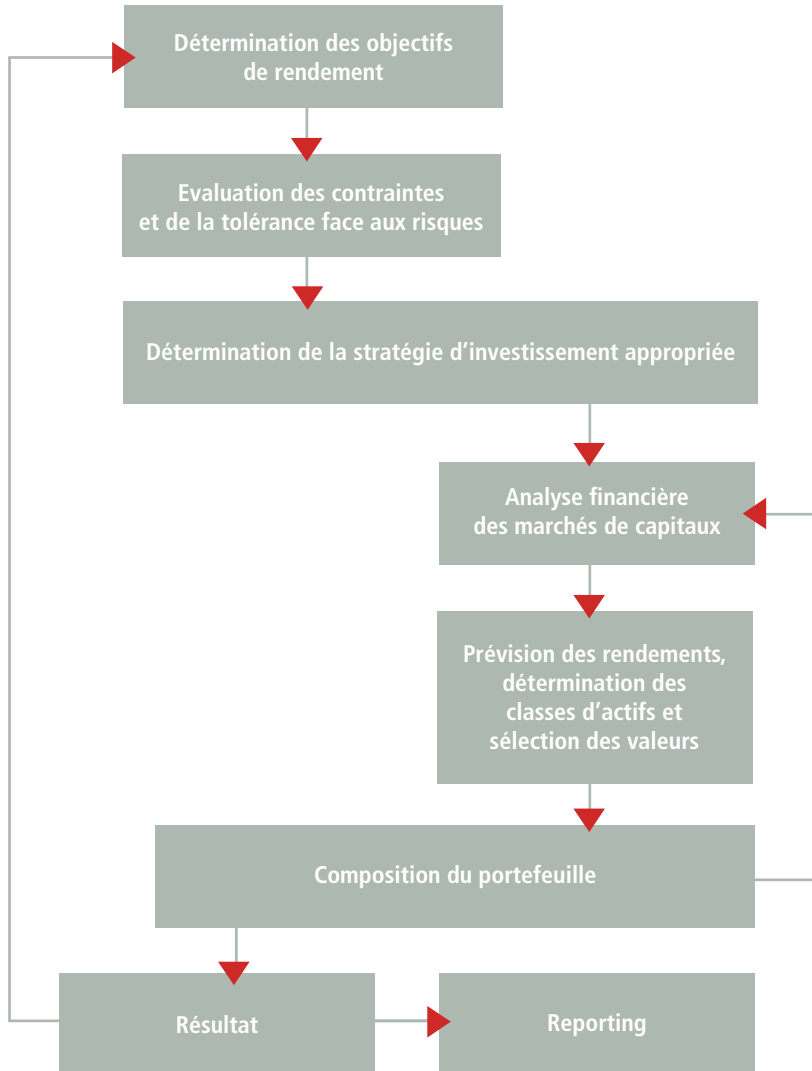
Détermination des objectifs de rendement

Evaluation des contraintes et de la tolérance face aux risques

Détermination de la stratégie d'investissement appropriée

Analyse financière des marchés de capitaux

Prévision des rendements, détermination des classes d'actifs et sélection des valeurs

Composition du portefeuille

Résultat

Reporting